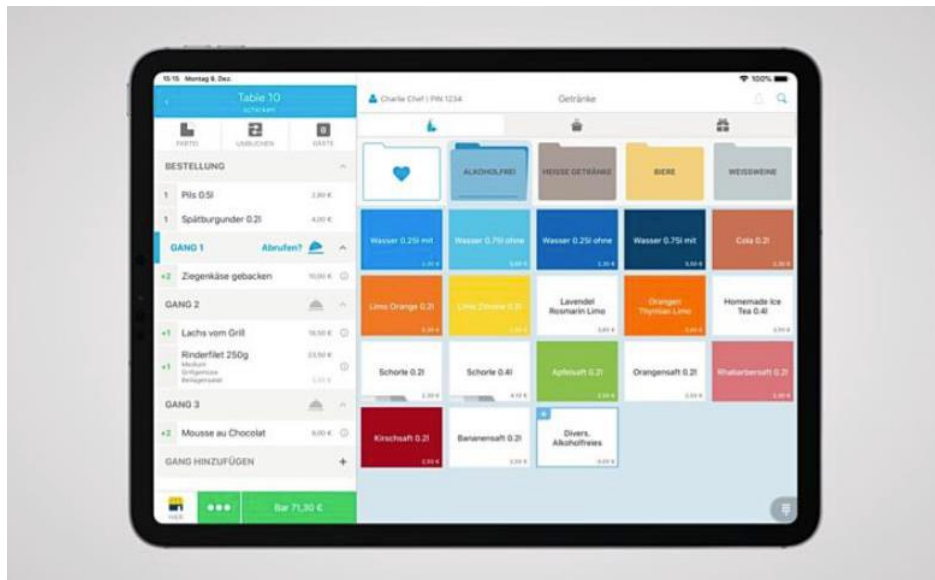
15:15 Montag 9. Dez.

100%

Table 10
schicken

Charlie Chef | PIN 1234

Getränke

PARTEI
UMBUCHEN
GÄSTE

BESTELLUNG

1 Pils 0.5l 3,90 €

1 Spätburgunder 0.2l 4,00 €

GANG 1 Abrufen?

+2 Ziegenkäse gebacken 10,00 €

GANG 2

+1 Lachs vom Grill 18,50 €

+1 Rinderfilet 250g 23,50 €
Medium
Grillgemüse
Beilagensalat

GANG 3

+2 Mousse au Chocolat 6,00 €

GANG HINZUFÜGEN +

HIER

Bar 71,30 €

ALKOHOLFREI
HEISSE GETRÄNKE
BIERE
WEISSWEINE

Wasser 0.25l mit
Wasser 0.75l ohne
Wasser 0.25l ohne
Wasser 0.75l mit
Cola 0.2l

Limo Orange 0.2l
Limo Zitrone 0.2l
Lavendel Rosmarin Limo
Orangen Thymian Limo
Homemade Ice Tea 0.4l

Schorle 0.2l
Schorle 0.4l
Apfelsaft 0.2l
Orangensaft 0.2l
Rhabarbersaft 0.2l

Kirschsaft 0.2l
Bananensaft 0.2l
Divers. Alkoholfreies